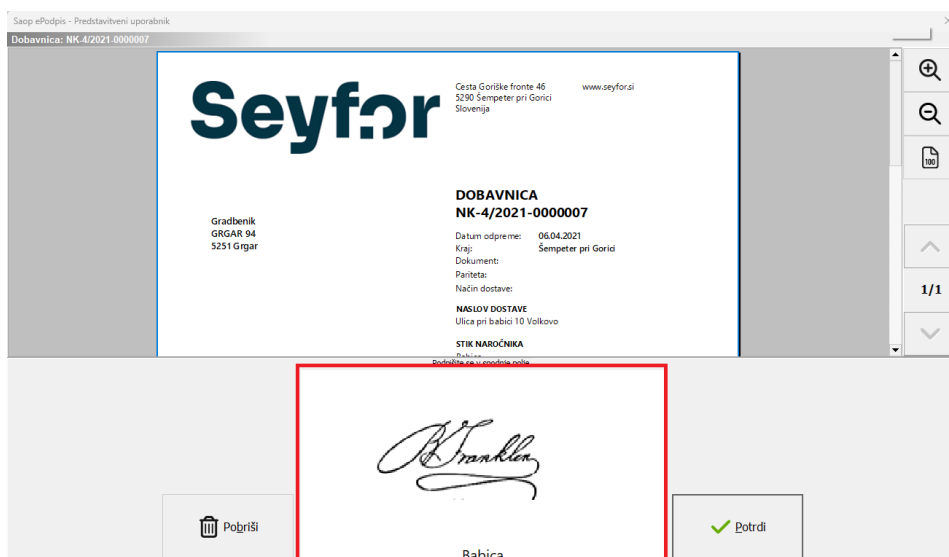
Saop ePodpis - Predstavitveni uporabnik

Dobavnica: NK-4/2021-0000007

Seyfor

Cesta Goriške fronte 46
5290 Šempeter pri Gorici
Slovenija

www.seyfor.si

Gradbenik
GRGAR 94
5251 Grgar

DOBAVNICA
NK-4/2021-0000007

Datum odpreme: 06.04.2021
Kraj: Šempeter pri Gorici
Dokument:
Pariteta:
Način dostave:

NASLOV DOSTAVE
Ulica pri babici 10 Volkovo

STIK NAROČNIKA
Babica

Podpišite se v spodnje polje

B Franklin

Babica

1/1

100

Pobriši

Potrdi